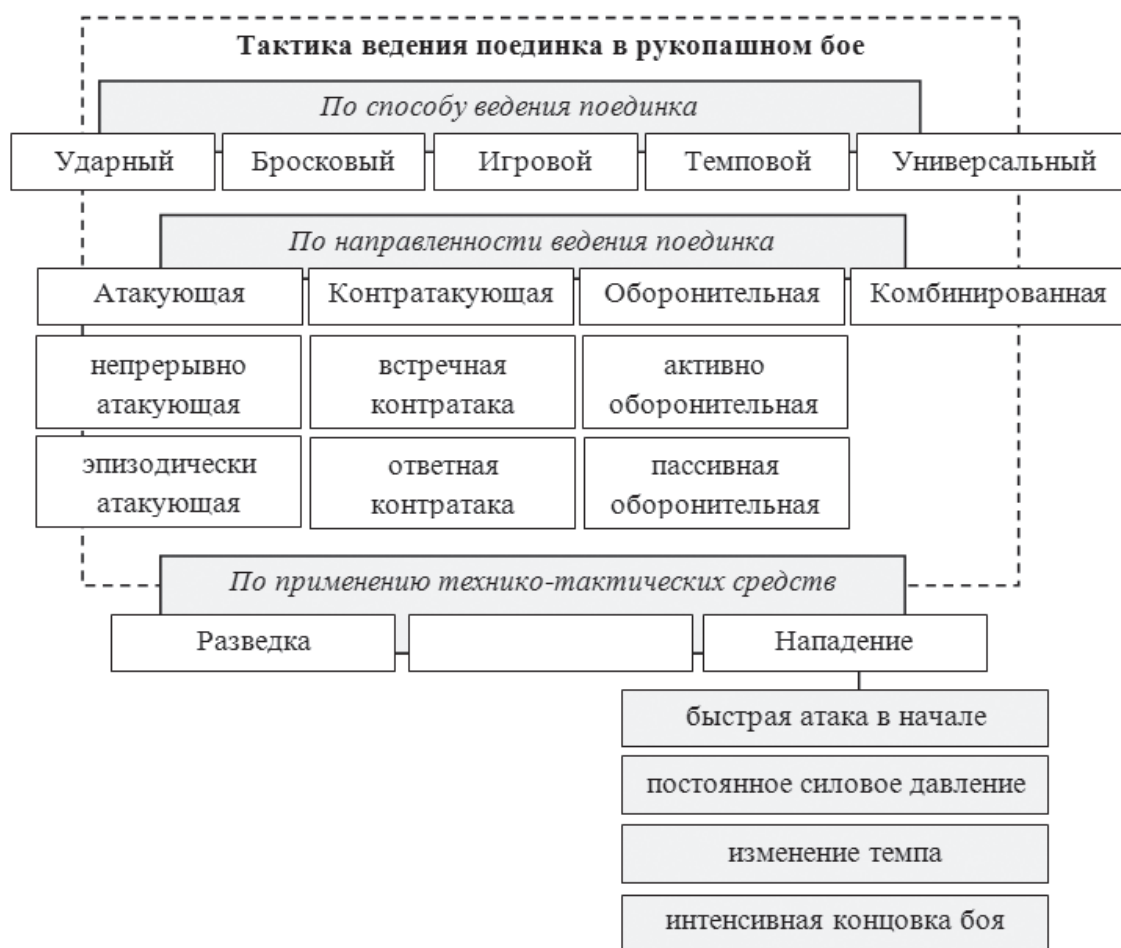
Тактика ведения поединка в рукопашном бое

По способу ведения поединка

Ударный

Бросковый

Игровой

Темповой

Универсальный

По направленности ведения поединка

Атакующая

Контратакующая

Оборонительная

Комбинированная

непрерывно атакующая

встречная контратака

активно оборонительная

эпизодически атакующая

ответная контратака

пассивная оборонительная

По применению технико-тактических средств

Разведка

Нападение

быстрая атака в начале

постоянное силовое давление

изменение темпа

интенсивная концовка боя